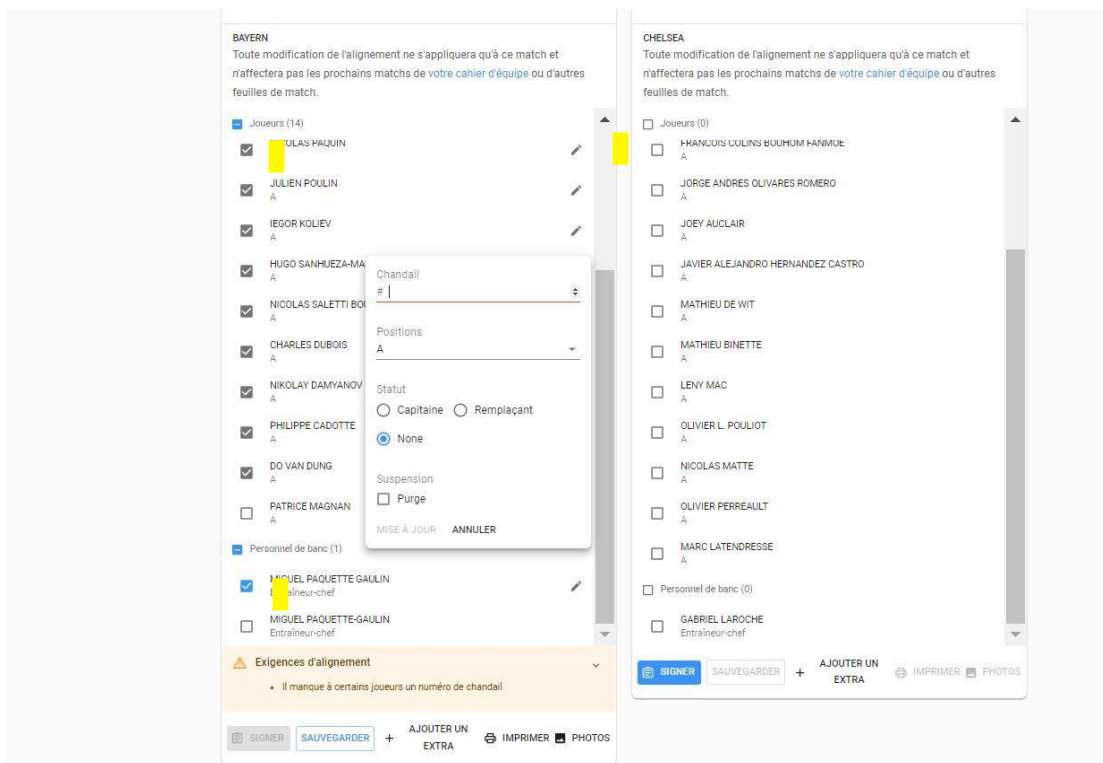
BAYERN
Toute modification de l'alignement ne s'appliquera qu'à ce match et n'affectera pas les prochains matchs de votre cahier d'équipe ou d'autres feuilles de match.

Joueurs (14)
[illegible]OLAS PAQUIN
JULIEN POULIN
A
IEGOR KOLIEV
A
HUGO SANHUEZA-MA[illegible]
A
NICOLAS SALETTI BO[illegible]
A
CHARLES DUBOIS
A
NIKOLAY DAMYANOV
A
PHILIPPE CADOTTE
A
DO VAN DUNG
A
PATRICE MAGNAN
A

Chandail
#
Positions
A
Statut
Capitaine
Remplaçant
None
Suspension
Purge
MISE À JOUR
ANNULER

Personnel de banc (1)
M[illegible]GUEL PAQUETTE GAULIN
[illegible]raîneur-chef
MIGUEL PAQUETTE-GAULIN
Entraîneur-chef

Exigences d'alignement
• Il manque à certains joueurs un numéro de chandail

SIGNER
SAUVEGARDER
+ AJOUTER UN EXTRA
IMPRIMER
PHOTOS

CHELSEA
Toute modification de l'alignement ne s'appliquera qu'à ce match et n'affectera pas les prochains matchs de votre cahier d'équipe ou d'autres feuilles de match.

Joueurs (0)
FRANCOIS COLINS BOUHOM FANMOE
A
JORGE ANDRES OLIVARES ROMERO
A
JOEY AUCLAIR
A
JAVIER ALEJANDRO HERNANDEZ CASTRO
A
MATHIEU DE WIT
A
MATHIEU BINETTE
A
LENY MAC
A
OLIVIER L. POULIOT
A
NICOLAS MATTE
A
OLIVIER PERREAULT
A
MARC LATENDRESSE
A

Personnel de banc (0)
GABRIEL LAROCHE
Entraîneur-chef

SIGNER
SAUVEGARDER
+ AJOUTER UN EXTRA
IMPRIMER
PHOTOS